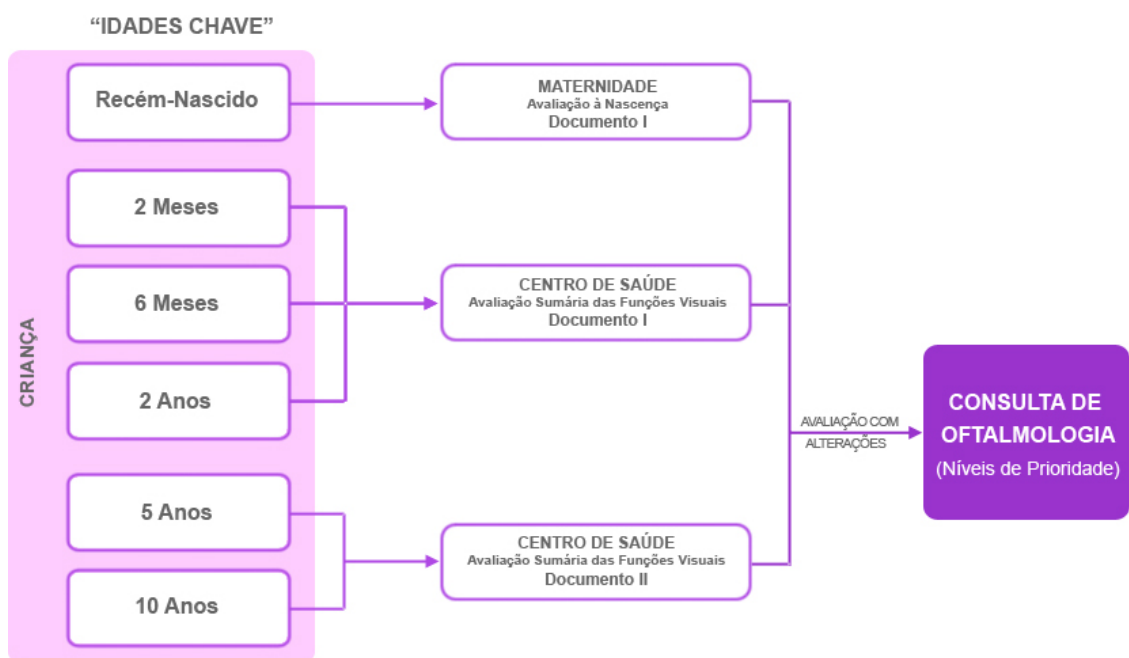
“IDADES CHAVE”

CRIANÇA

Recém-Nascido

2 Meses

6 Meses

2 Anos

5 Anos

10 Anos

MATERNIDADE
Avaliação à Nascença
Documento I

CENTRO DE SAÚDE
Avaliação Sumária das Funções Visuais
Documento I

CENTRO DE SAÚDE
Avaliação Sumária das Funções Visuais
Documento II

AVALIAÇÃO COM ALTERAÇÕES

CONSULTA DE OFTALMOLOGIA
(Níveis de Prioridade)